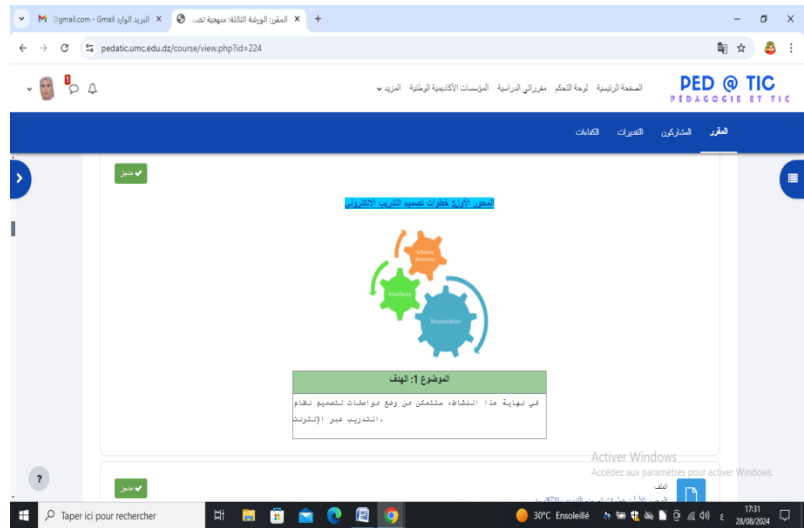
M البريد الوارد - Gmail ‏@gmail.com ×
المقرر: الورشة الثالثة: منهجية تص... ×
+

pedatic.umc.edu.dz/course/view.php?id=224

PED @ TIC
PÉDAGOGIE ET TIC

الصفحة الرئيسية لوحة التحكم مقرراتي الدراسية المؤسسات الأكاديمية الوطنية المزيد

المقرر المشاركون التقديرات الكفاءات

منجز

المحور الأول: خطوات تصميم التدريب الالكتروني

Schéma directeur
Interfaces
Structuration

الموضوع 1: الهدف

في نهاية هذا النشاط، ستتمكن من وضع مواصفات لتصميم نظام التدريب عبر الإنترنت.

منجز

Activer Windows
Accédez aux paramètres pour activer Windows.

?

Taper ici pour rechercher
30°C Ensoleillé
17:31
28/08/2024